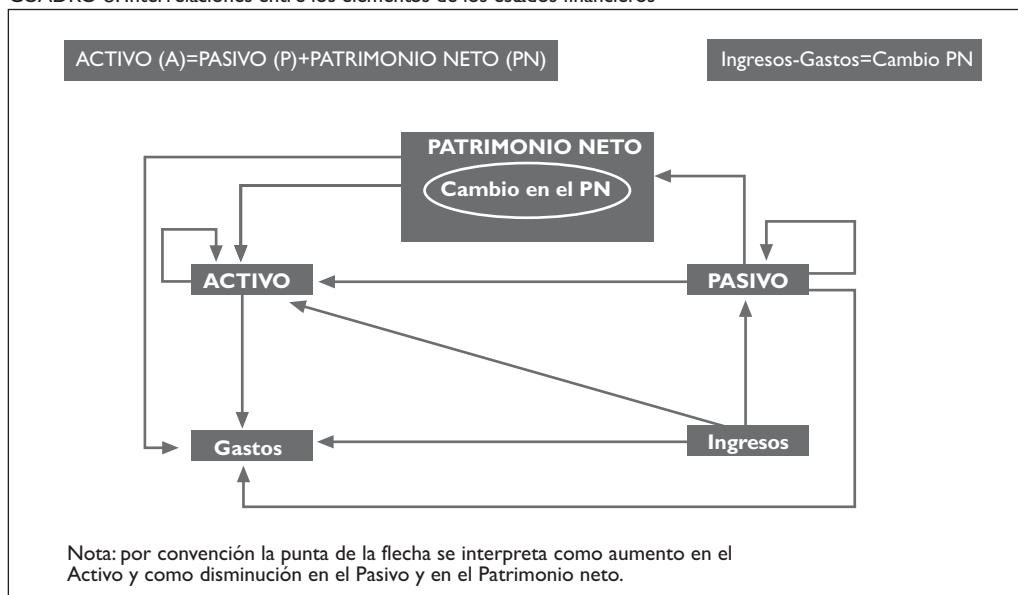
CUADRO 3. Interrelaciones entre los elementos de los estados financieros

ACTIVO (A)=PASIVO (P)+PATRIMONIO NETO (PN)

Ingresos-Gastos=Cambio PN

PATRIMONIO NETO

Cambio en el PN

ACTIVO

PASIVO

Gastos

Ingresos

Nota: por convención la punta de la flecha se interpreta como aumento en el Activo y como disminución en el Pasivo y en el Patrimonio neto.